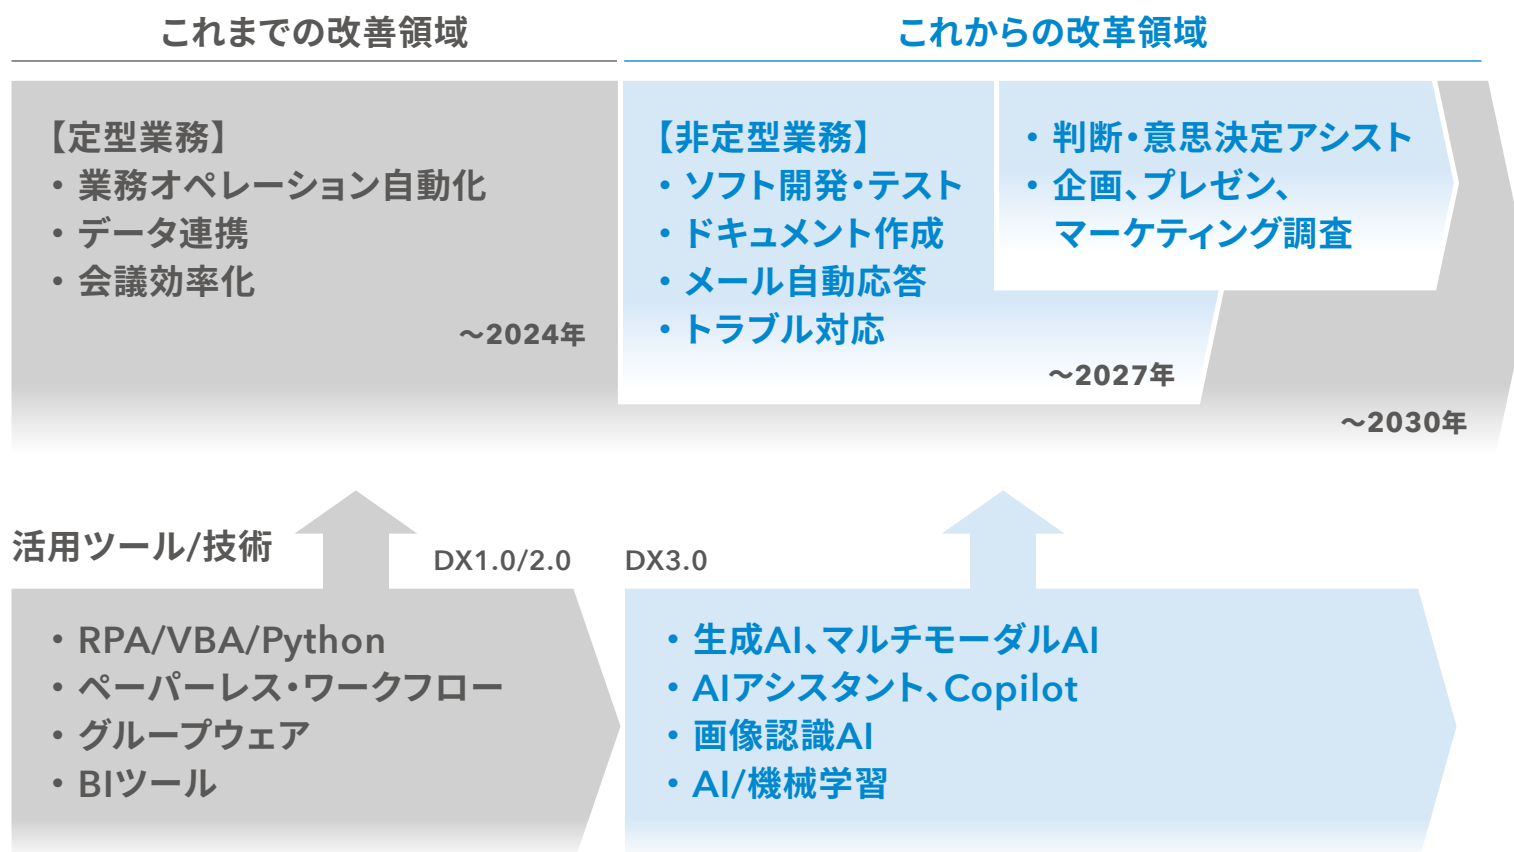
これまでの改善領域

これからの改革領域

【定型業務】
・業務オペレーション自動化
・データ連携
・会議効率化

～2024年

【非定型業務】
・ソフト開発・テスト
・ドキュメント作成
・メール自動応答
・トラブル対応

～2027年

・判断・意思決定アシスト
・企画、プレゼン、マーケティング調査

～2030年

活用ツール/技術

DX1.0/2.0

DX3.0

・RPA/VBA/Python
・ペーパーレス・ワークフロー
・グループウェア
・BIツール

・生成AI、マルチモーダルAI
・AIアシスタント、Copilot
・画像認識AI
・AI/機械学習